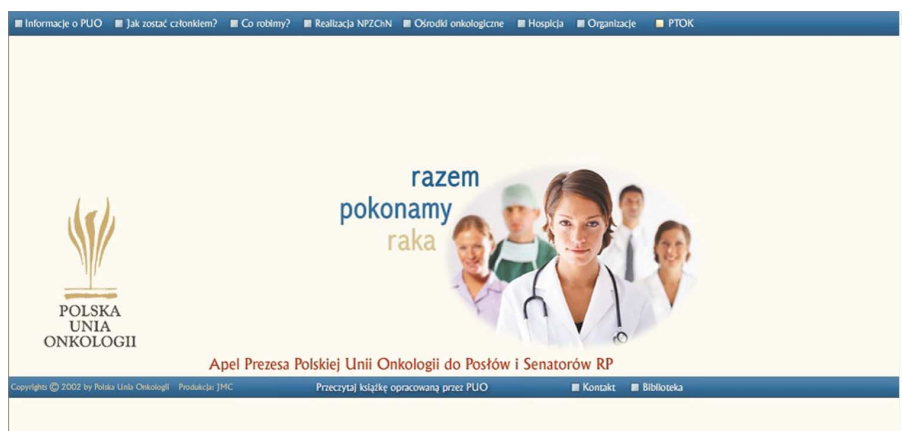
Informacje o PUO   Jak zostać członkiem?   Co robimy?   Realizacja NPZChN   Ośrodki onkologiczne   Hospicja   Organizacje   PTOK

razem
pokonamy
raka

POLSKA
UNIA
ONKOLOGII

Apel Prezesa Polskiej Unii Onkologii do Posłów i Senatorów RP

Copyrights © 2002 by Polska Unia Onkologii   Produkcja: JMC   Przeczytaj książkę opracowaną przez PUO   Kontakt   Biblioteka